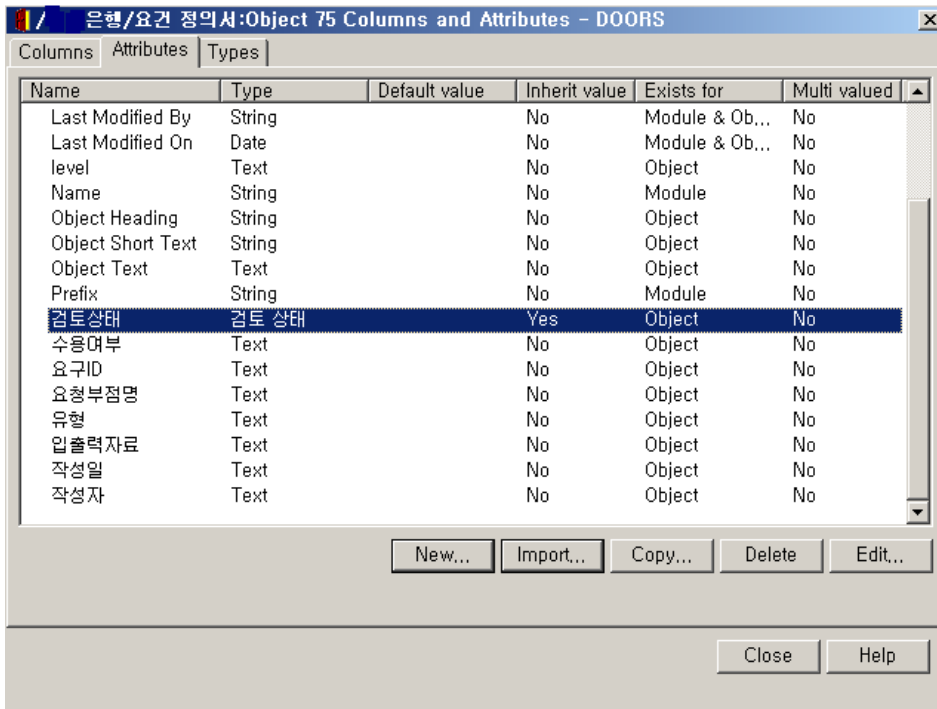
/ 은행/요건 정의서:Object 75 Columns and Attributes - DOORS

Columns | Attributes | Types

| Name | Type | Default value | Inherit value | Exists for | Multi valued |
|---|---|---|---|---|---|
| Last Modified By | String | | No | Module & Ob... | No |
| Last Modified On | Date | | No | Module & Ob... | No |
| level | Text | | No | Object | No |
| Name | String | | No | Module | No |
| Object Heading | String | | No | Object | No |
| Object Short Text | String | | No | Object | No |
| Object Text | Text | | No | Object | No |
| Prefix | String | | No | Module | No |
| 검토상태 | 검토 상태 | | Yes | Object | No |
| 수용여부 | Text | | No | Object | No |
| 요구ID | Text | | No | Object | No |
| 요청부점명 | Text | | No | Object | No |
| 유형 | Text | | No | Object | No |
| 입출력자료 | Text | | No | Object | No |
| 작성일 | Text | | No | Object | No |
| 작성자 | Text | | No | Object | No |

New... Import... Copy... Delete Edit...

Close Help